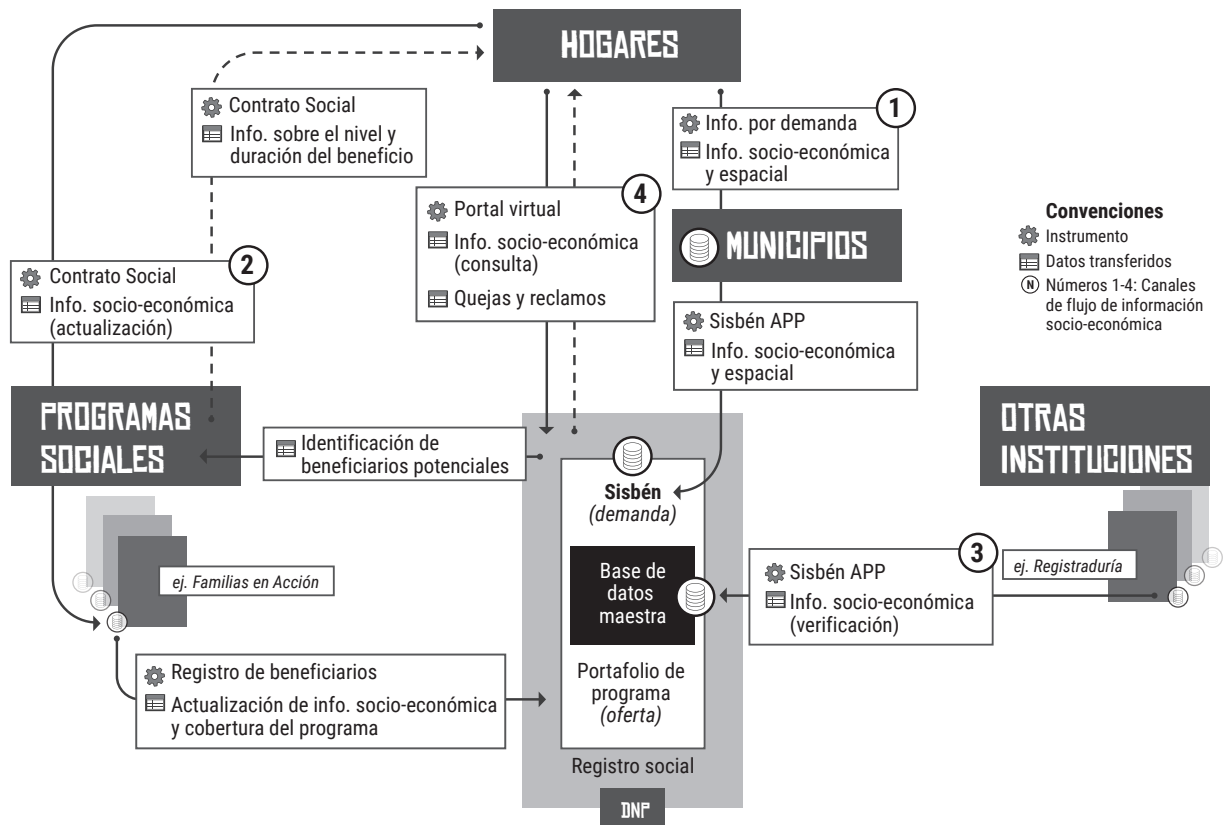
HOGARES

Contrato Social
Info. sobre el nivel y duración del beneficio

1
Info. por demanda
Info. socio-económica y espacial

4
Portal virtual
Info. socio-económica (consulta)
Quejas y reclamos

MUNICIPIOS

Convenciones
Instrumento
Datos transferidos
N Números 1-4: Canales de flujo de información socio-económica

2
Contrato Social
Info. socio-económica (actualización)

Sisbén APP
Info. socio-económica y espacial

PROGRAMAS SOCIALES

Identificación de beneficiarios potenciales

OTRAS INSTITUCIONES

Sisbén
(demanda)

ej. Familias en Acción

3
ej. Registraduría

Base de datos maestra

Sisbén APP
Info. socio-económica (verificación)

Registro de beneficiarios
Actualización de info. socio-económica y cobertura del programa

Portafolio de programa
(oferta)

Registro social

DNP